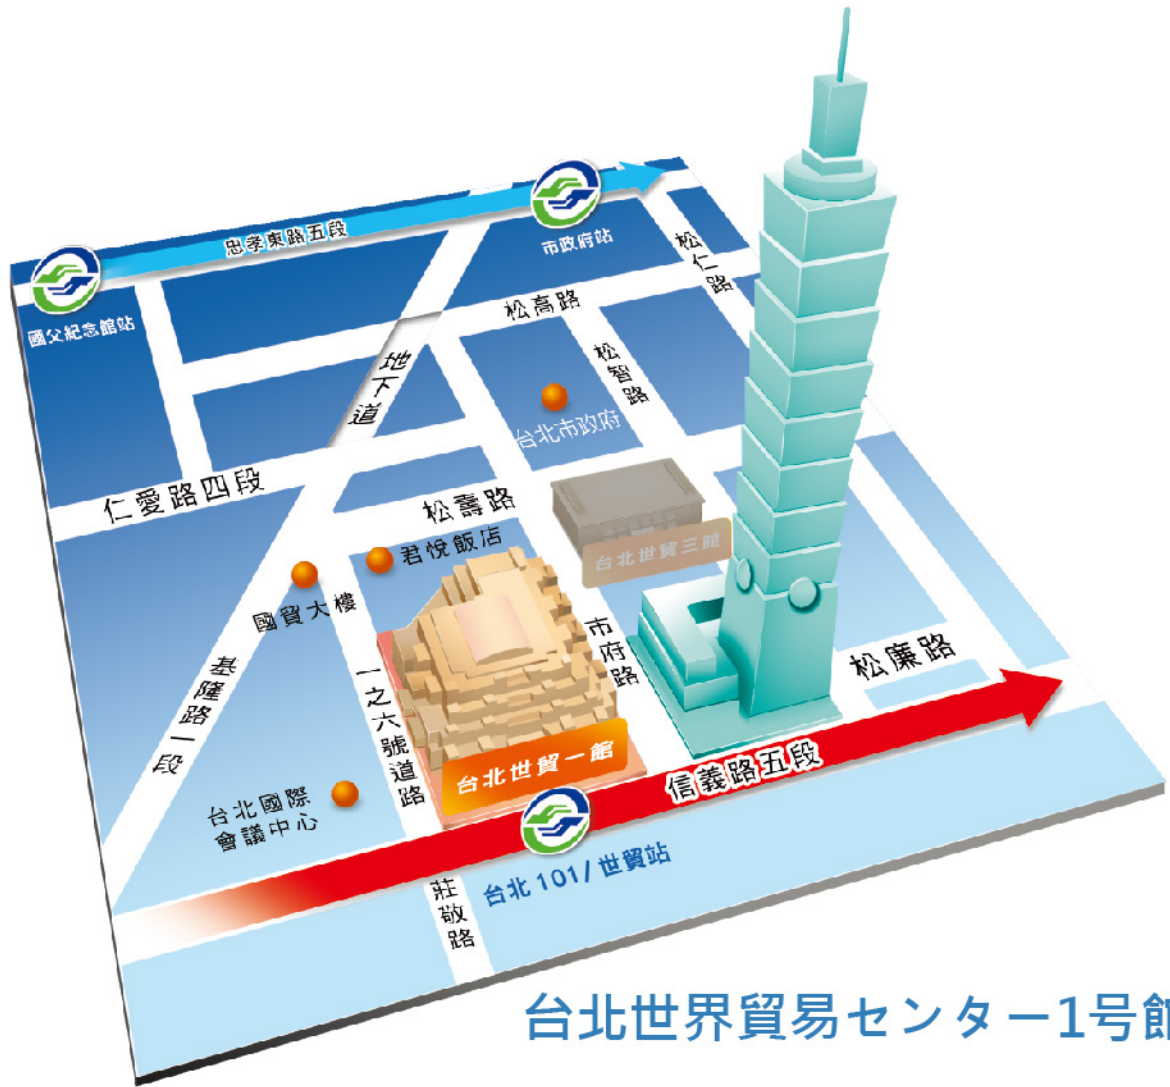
忠孝東路五段

市政府站

國父紀念館站

松仁路

松高路

地下道

松智路

台北市政府

仁愛路四段

松壽路

台北世貿三館

君悅飯店

國貿大樓

市府路

基隆路一段

一之六號道路

松廉路

台北世貿一館

信義路五段

台北國際會議中心

莊敬路

台北 101/ 世貿站

台北世界貿易センター1号館